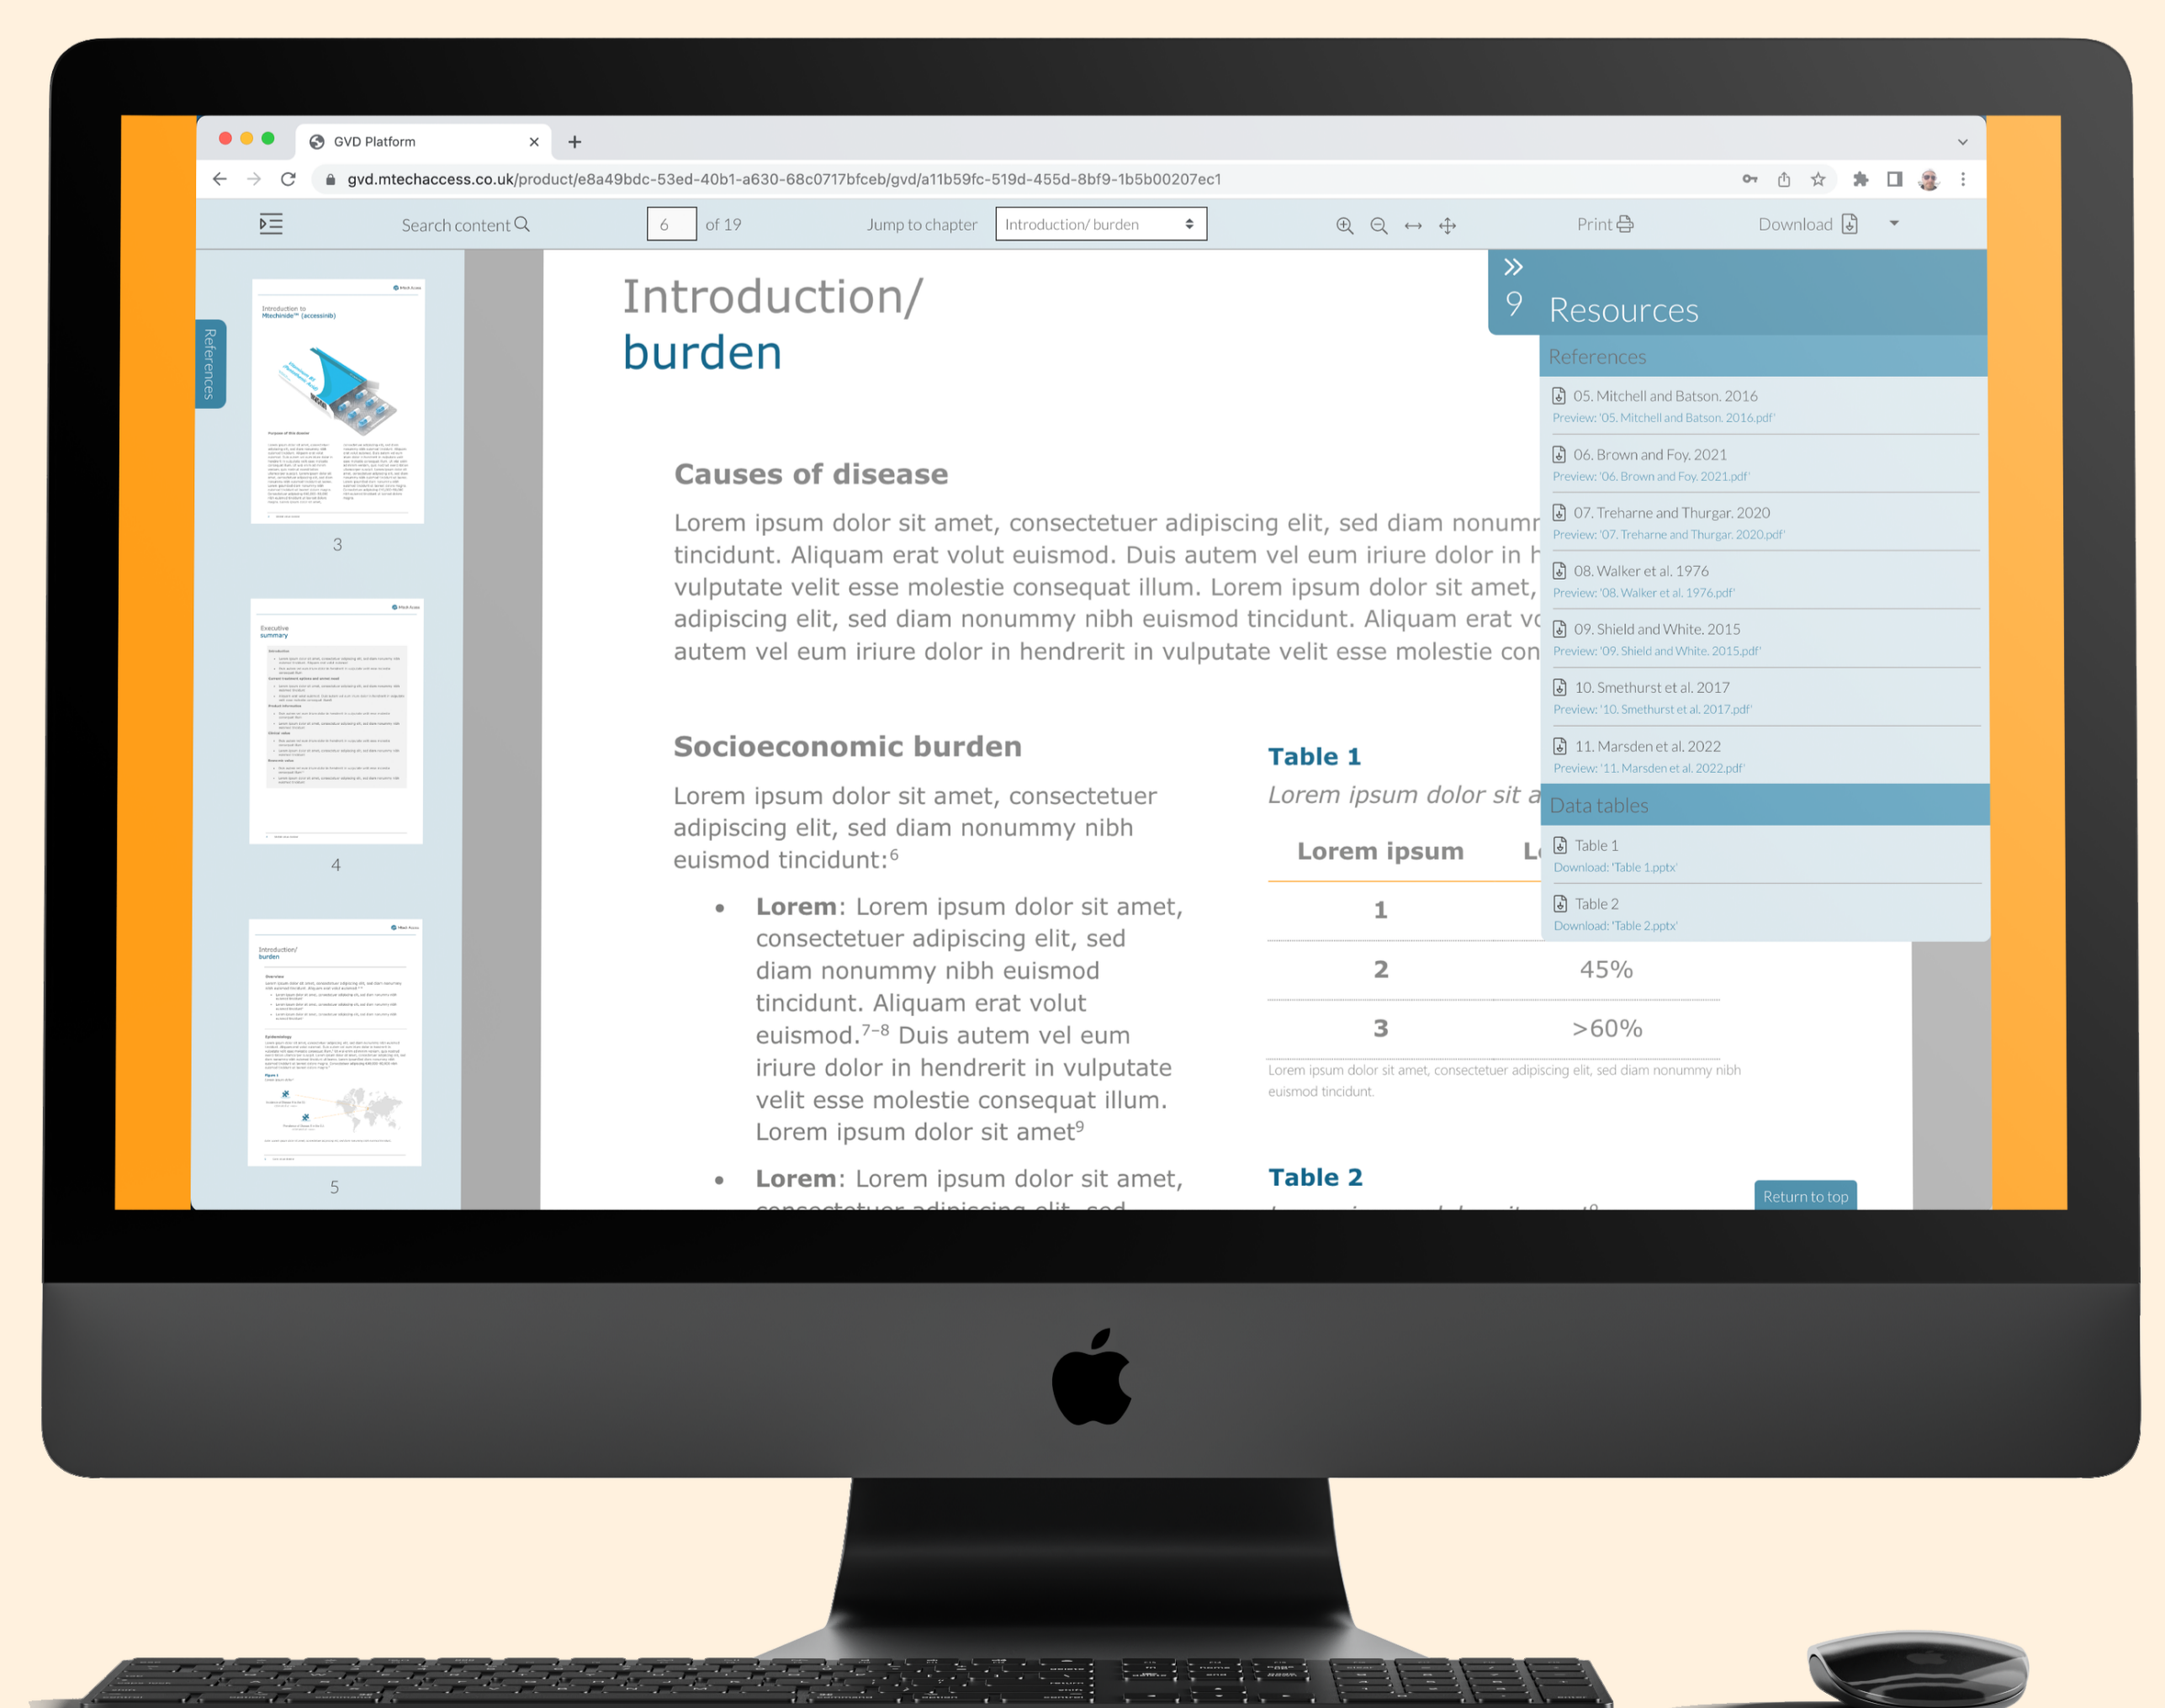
GVD Platform

gvd.mtechaccess.co.uk/product/e8a49bdc-53ed-40b1-a630-68c0717bfceb/gvd/a11b59fc-519d-455d-8bf9-1b5b00207ec1

Search content 6 of 19 Jump to chapter Introduction/ burden Print Download

References

3

4

5

Introduction/
burden

Causes of disease

Lorem ipsum dolor sit amet, consectetuer adipiscing elit, sed diam nonumr tincidunt. Aliquam erat volut euismod. Duis autem vel eum iriure dolor in h vulputate velit esse molestie consequat illum. Lorem ipsum dolor sit amet, adipiscing elit, sed diam nonummy nibh euismod tincidunt. Aliquam erat vo autem vel eum iriure dolor in hendrerit in vulputate velit esse molestie con

Socioeconomic burden

Lorem ipsum dolor sit amet, consectetuer adipiscing elit, sed diam nonummy nibh euismod tincidunt:$^{6}$

- **Lorem**: Lorem ipsum dolor sit amet, consectetuer adipiscing elit, sed diam nonummy nibh euismod tincidunt. Aliquam erat volut euismod.$^{7-8}$ Duis autem vel eum iriure dolor in hendrerit in vulputate velit esse molestie consequat illum. Lorem ipsum dolor sit amet$^{9}$
- **Lorem**: Lorem ipsum dolor sit amet,

Table 1

Lorem ipsum dolor sit a

| Lorem ipsum | L |
|---|---|
| 1 | |
| 2 | 45% |
| 3 | >60% |

Lorem ipsum dolor sit amet, consectetuer adipiscing elit, sed diam nonummy nibh euismod tincidunt.

Table 2

Return to top

9 Resources

References

05. Mitchell and Batson. 2016
Preview: '05. Mitchell and Batson. 2016.pdf'

06. Brown and Foy. 2021
Preview: '06. Brown and Foy. 2021.pdf'

07. Treharne and Thurgar. 2020
Preview: '07. Treharne and Thurgar. 2020.pdf'

08. Walker et al. 1976
Preview: '08. Walker et al. 1976.pdf'

09. Shield and White. 2015
Preview: '09. Shield and White. 2015.pdf'

10. Smethurst et al. 2017
Preview: '10. Smethurst et al. 2017.pdf'

11. Marsden et al. 2022
Preview: '11. Marsden et al. 2022.pdf'

Data tables

Table 1
Download: 'Table 1.pptx'

Table 2
Download: 'Table 2.pptx'